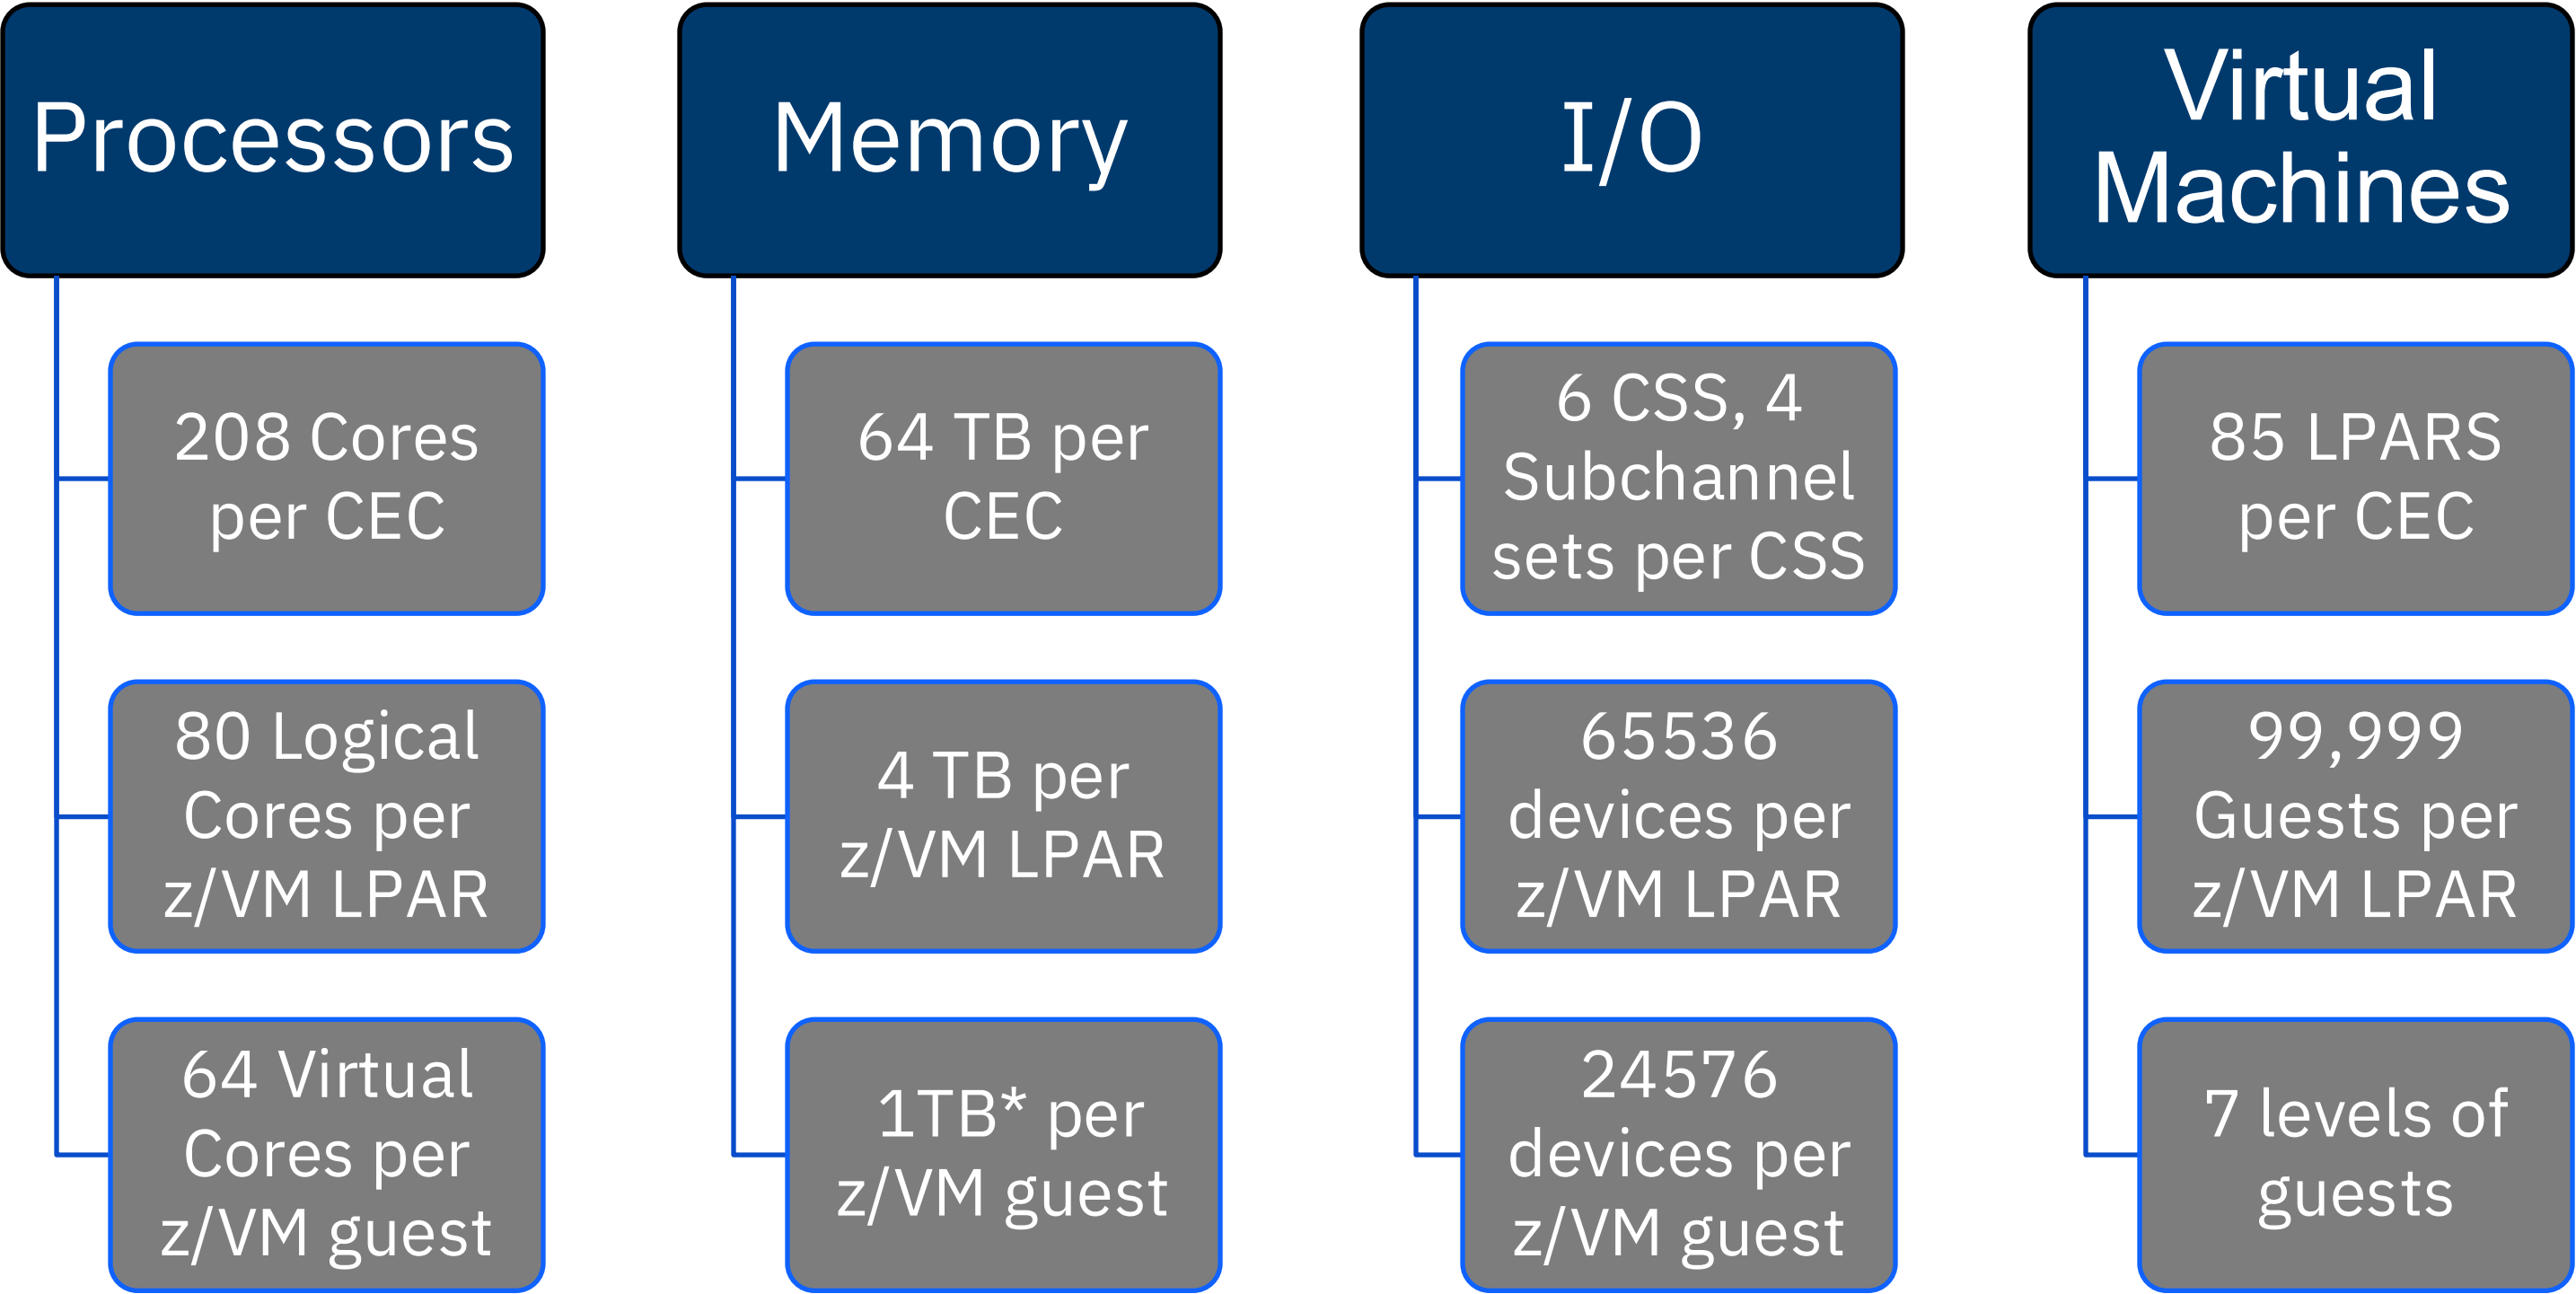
Processors

208 Cores per CEC

80 Logical Cores per z/VM LPAR

64 Virtual Cores per z/VM guest

Memory

64 TB per CEC

4 TB per z/VM LPAR

1TB* per z/VM guest

I/O

6 CSS, 4 Subchannel sets per CSS

65536 devices per z/VM LPAR

24576 devices per z/VM guest

Virtual Machines

85 LPARS per CEC

99,999 Guests per z/VM LPAR

7 levels of guests